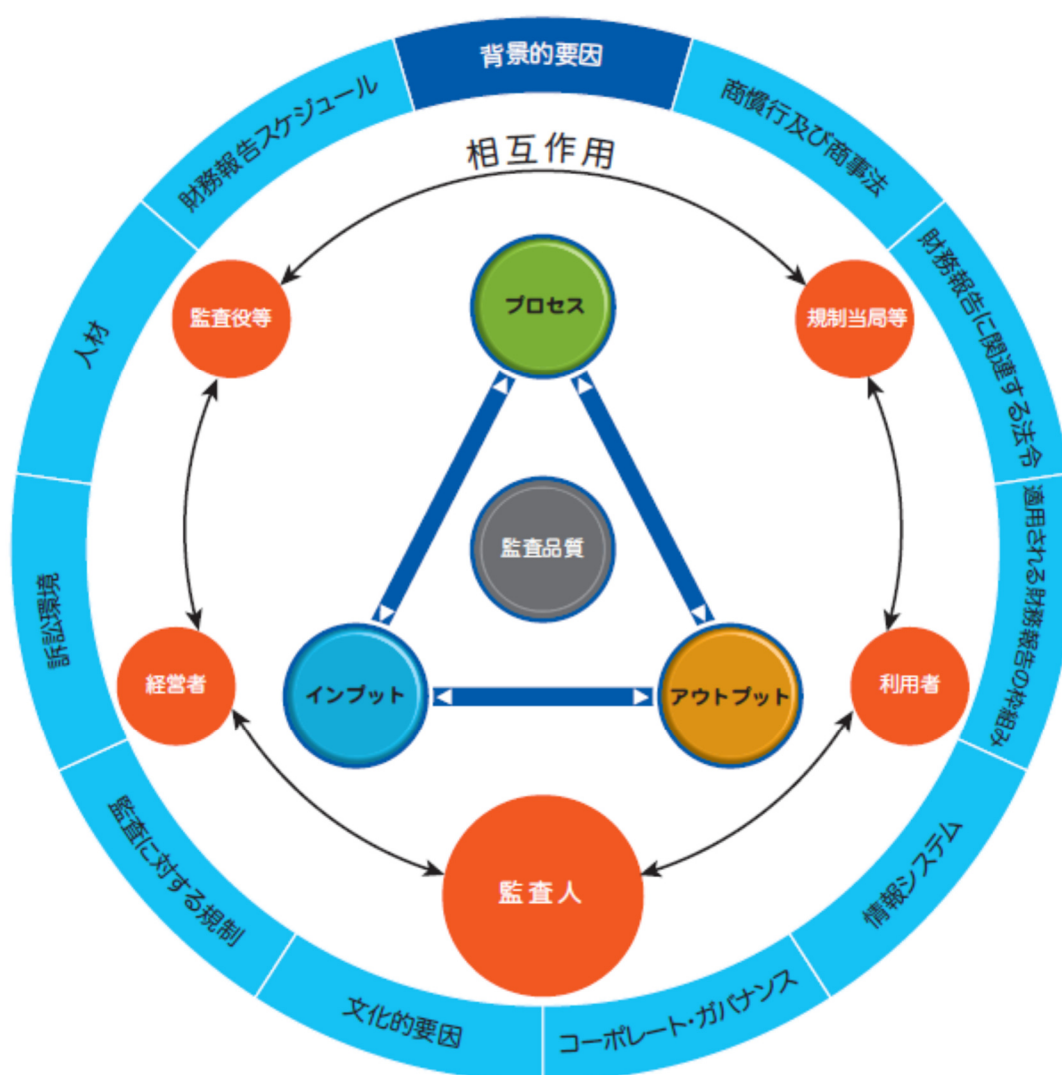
背景的要因

商慣行及び商事法

財務報告に関連する法令

適用される財務報告の枠組み

情報システム

コーポレート・ガバナンス

文化的要因

監査に対する規制

訴訟環境

人材

財務報告スケジュール

相互作用

監査役等

規制当局等

プロセス

監査品質

インプット

アウトプット

経営者

利用者

監査人